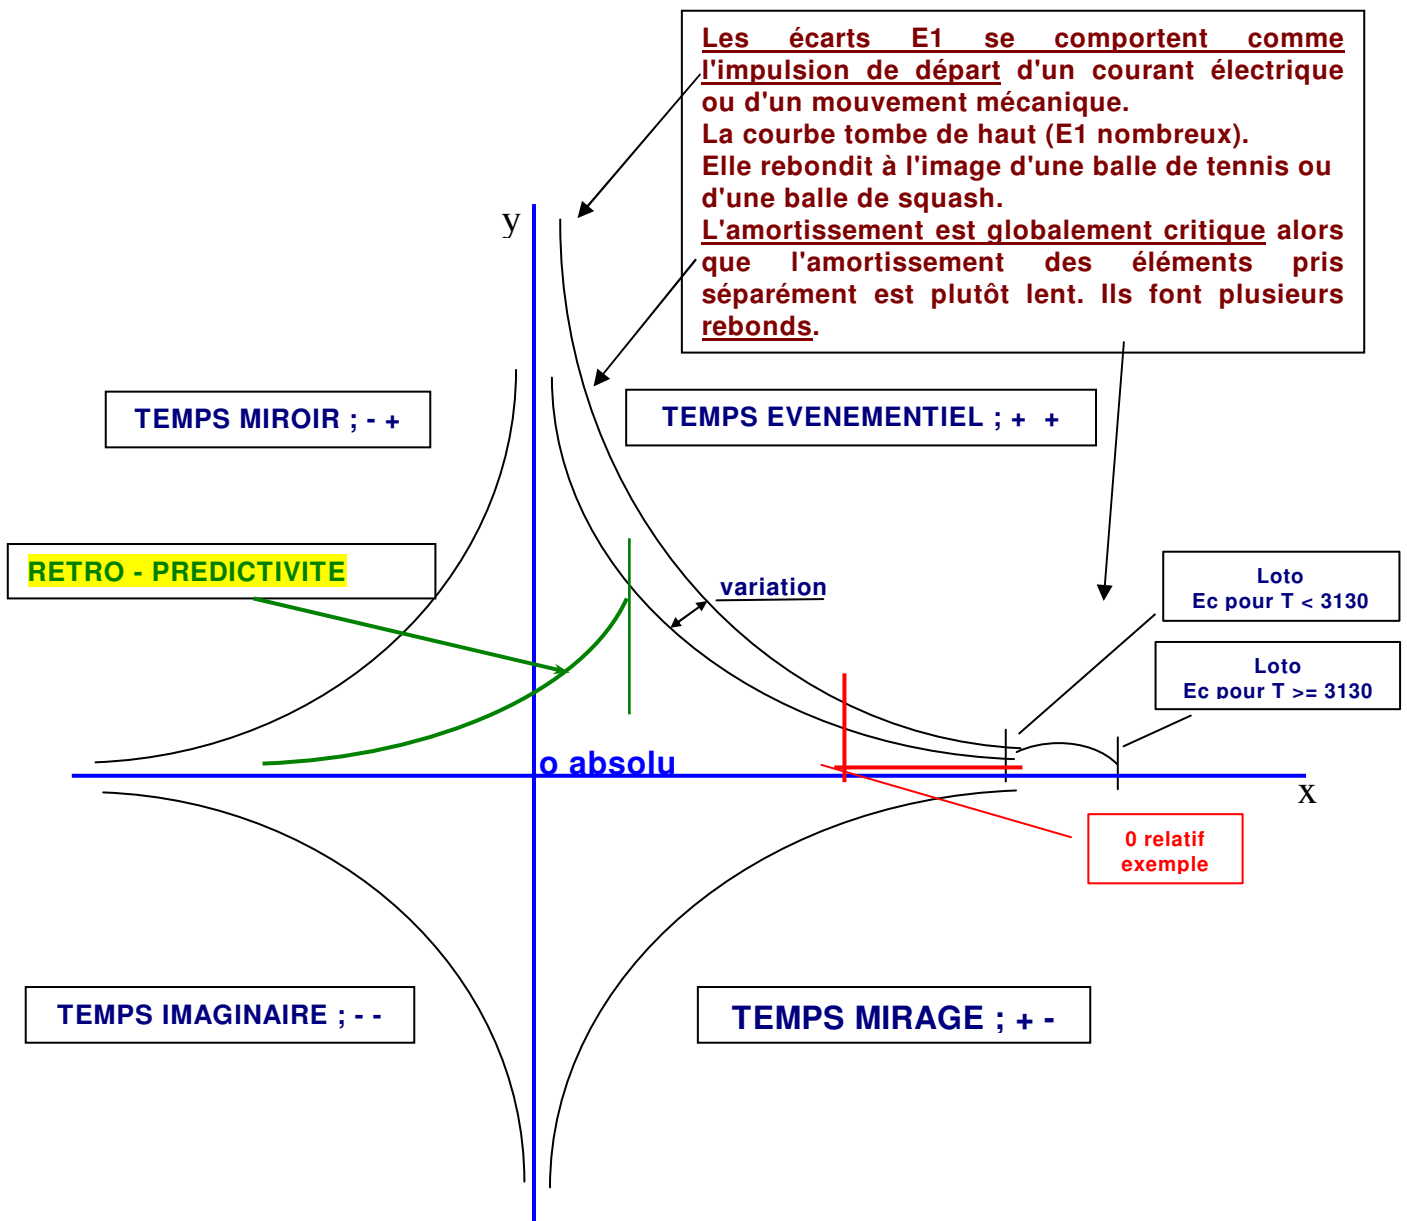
Les écarts E1 se comportent comme l'impulsion de départ d'un courant électrique ou d'un mouvement mécanique.
La courbe tombe de haut (E1 nombreux).
Elle rebondit à l'image d'une balle de tennis ou d'une balle de squash.
L'amortissement est globalement critique alors que l'amortissement des éléments pris séparément est plutôt lent. Ils font plusieurs rebonds.

y

TEMPS MIROIR ; - +

TEMPS EVENEMENTIEL ; + +

RETRO - PREDICTIVITE

variation

Loto
Ec pour T < 3130

Loto
Ec pour T >= 3130

o absolu

x

0 relatif
exemple

TEMPS IMAGINAIRE ; - -

TEMPS MIRAGE ; + -